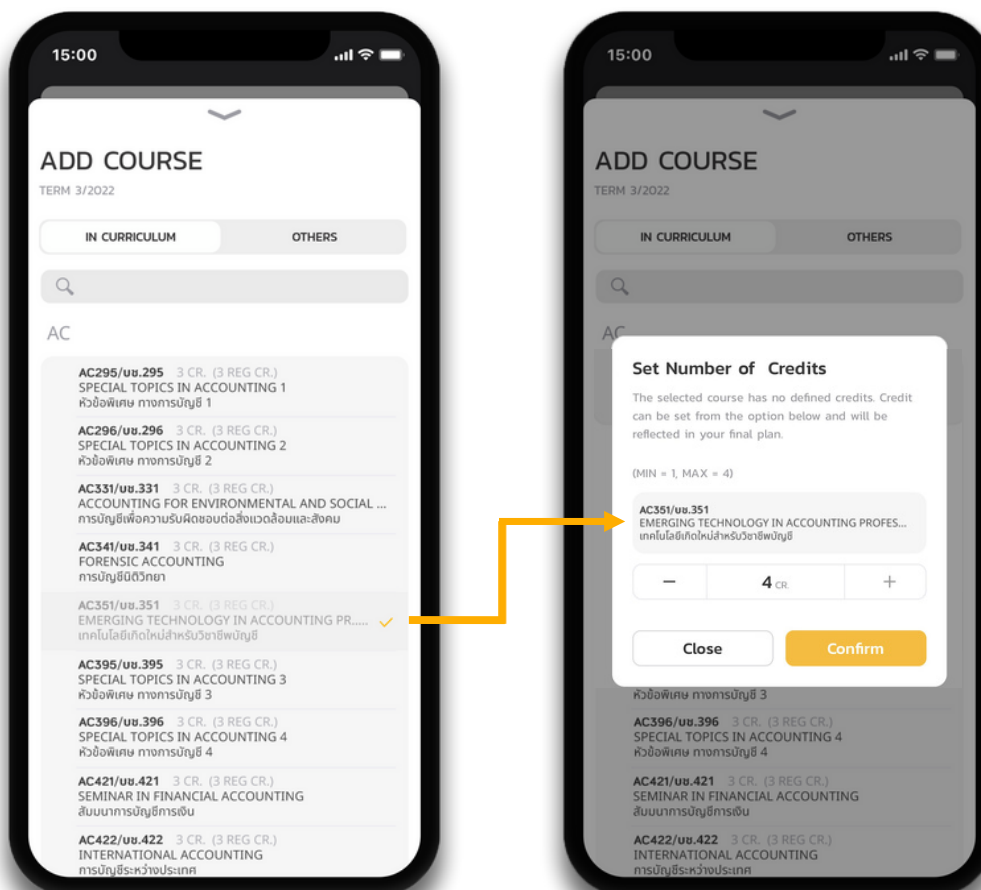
15:00

ADD COURSE
TERM 3/2022

IN CURRICULUM
OTHERS

AC

AC295/บช.295 3 CR. (3 REG CR.)
SPECIAL TOPICS IN ACCOUNTING 1
หัวข้อพิเศษ ทางการบัญชี 1

AC296/บช.296 3 CR. (3 REG CR.)
SPECIAL TOPICS IN ACCOUNTING 2
หัวข้อพิเศษ ทางการบัญชี 2

AC331/บช.331 3 CR. (3 REG CR.)
ACCOUNTING FOR ENVIRONMENTAL AND SOCIAL ...
การบัญชีเพื่อความรับผิดชอบต่อสิ่งแวดล้อมและสังคม

AC341/บช.341 3 CR. (3 REG CR.)
FORENSIC ACCOUNTING
การบัญชีนิติวิทยา

AC351/บช.351 3 CR. (3 REG CR.)
EMERGING TECHNOLOGY IN ACCOUNTING PR.....
เทคโนโลยีเกิดใหม่สำหรับวิชาชีพบัญชี

AC395/บช.395 3 CR. (3 REG CR.)
SPECIAL TOPICS IN ACCOUNTING 3
หัวข้อพิเศษ ทางการบัญชี 3

AC396/บช.396 3 CR. (3 REG CR.)
SPECIAL TOPICS IN ACCOUNTING 4
หัวข้อพิเศษ ทางการบัญชี 4

AC421/บช.421 3 CR. (3 REG CR.)
SEMINAR IN FINANCIAL ACCOUNTING
สัมมนาการบัญชีการเงิน

AC422/บช.422 3 CR. (3 REG CR.)
INTERNATIONAL ACCOUNTING
การบัญชีระหว่างประเทศ

15:00

ADD COURSE
TERM 3/2022

IN CURRICULUM
OTHERS

AC

Set Number of Credits
The selected course has no defined credits. Credit can be set from the option below and will be reflected in your final plan.

(MIN = 1, MAX = 4)

AC351/บช.351
EMERGING TECHNOLOGY IN ACCOUNTING PROFES...
เทคโนโลยีเกิดใหม่สำหรับวิชาชีพบัญชี

−
4 CR.
+

Close
Confirm

หัวข้อพิเศษ ทางการบัญชี 3

AC396/บช.396 3 CR. (3 REG CR.)
SPECIAL TOPICS IN ACCOUNTING 4
หัวข้อพิเศษ ทางการบัญชี 4

AC421/บช.421 3 CR. (3 REG CR.)
SEMINAR IN FINANCIAL ACCOUNTING
สัมมนาการบัญชีการเงิน

AC422/บช.422 3 CR. (3 REG CR.)
INTERNATIONAL ACCOUNTING
การบัญชีระหว่างประเทศ